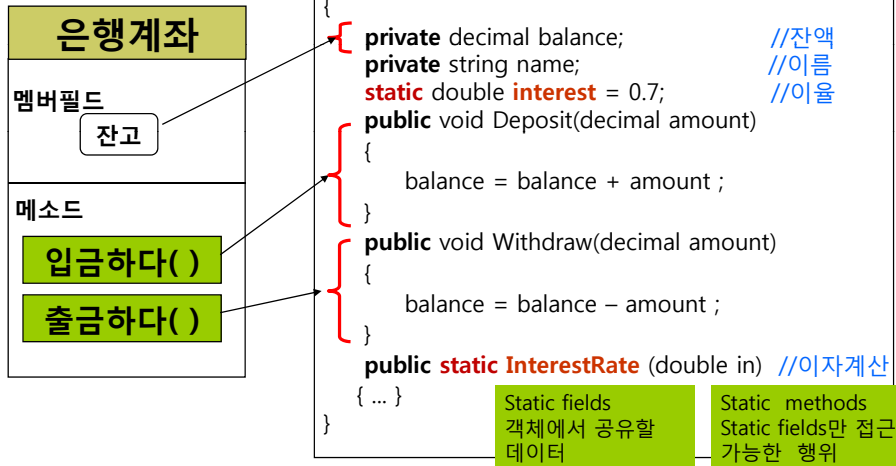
은행계좌

멤버필드

잔고

메소드

입금하다( )

출금하다( )

{

private decimal balance; //잔액
private string name; //이름
static double interest = 0.7; //이율
public void Deposit(decimal amount)
{
balance = balance + amount ;
}
public void Withdraw(decimal amount)
{
balance = balance – amount ;
}
public static InterestRate (double in) //이자계산
{ … }
}

Static fields
객체에서 공유할
데이터

Static methods
Static fields만 접근
가능한 행위